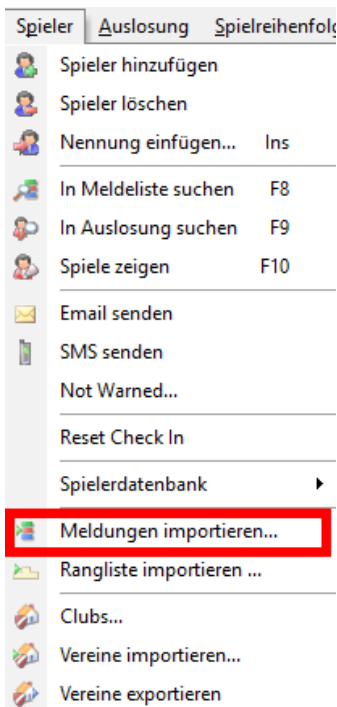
Spieler Auslosung Spielreihenfolg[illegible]

Spieler hinzufügen
Spieler löschen
Nennung einfügen... Ins
In Meldeliste suchen F8
In Auslosung suchen F9
Spiele zeigen F10
Email senden
SMS senden
Not Warned...
Reset Check In
Spielerdatenbank
Meldungen importieren...
Rangliste importieren ...
Clubs...
Vereine importieren...
Vereine exportieren